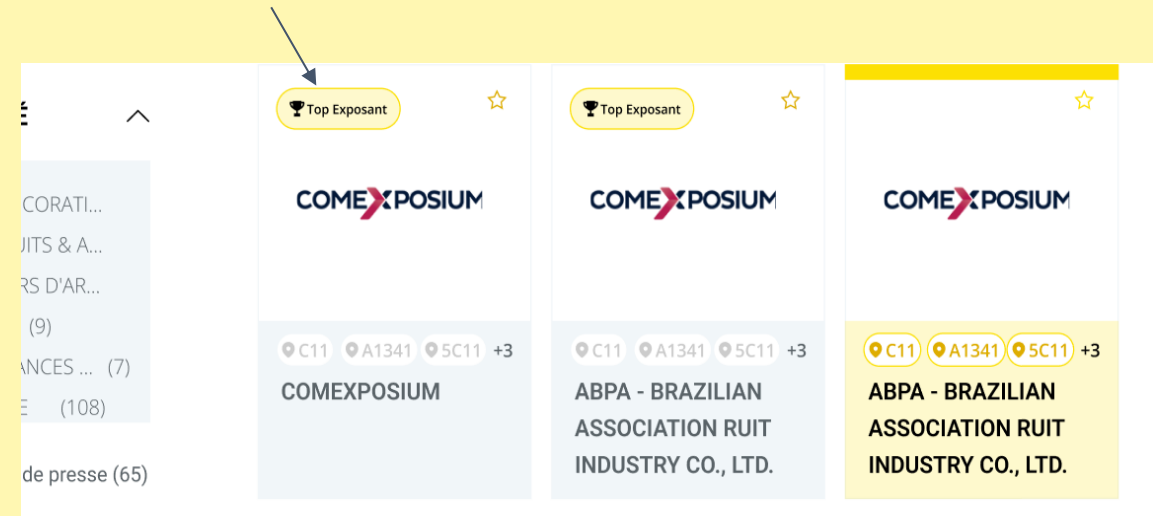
CORATI...
UITS & A...
RS D'AR...
(9)
ANCES ... (7)
E (108)
de presse (65)

Top Exposant
COMEXPOSIUM
C11 A1341 5C11 +3
COMEXPOSIUM

Top Exposant
COMEXPOSIUM
C11 A1341 5C11 +3
ABPA - BRAZILIAN ASSOCIATION RUIT INDUSTRY CO., LTD.

COMEXPOSIUM
C11 A1341 5C11 +3
ABPA - BRAZILIAN ASSOCIATION RUIT INDUSTRY CO., LTD.